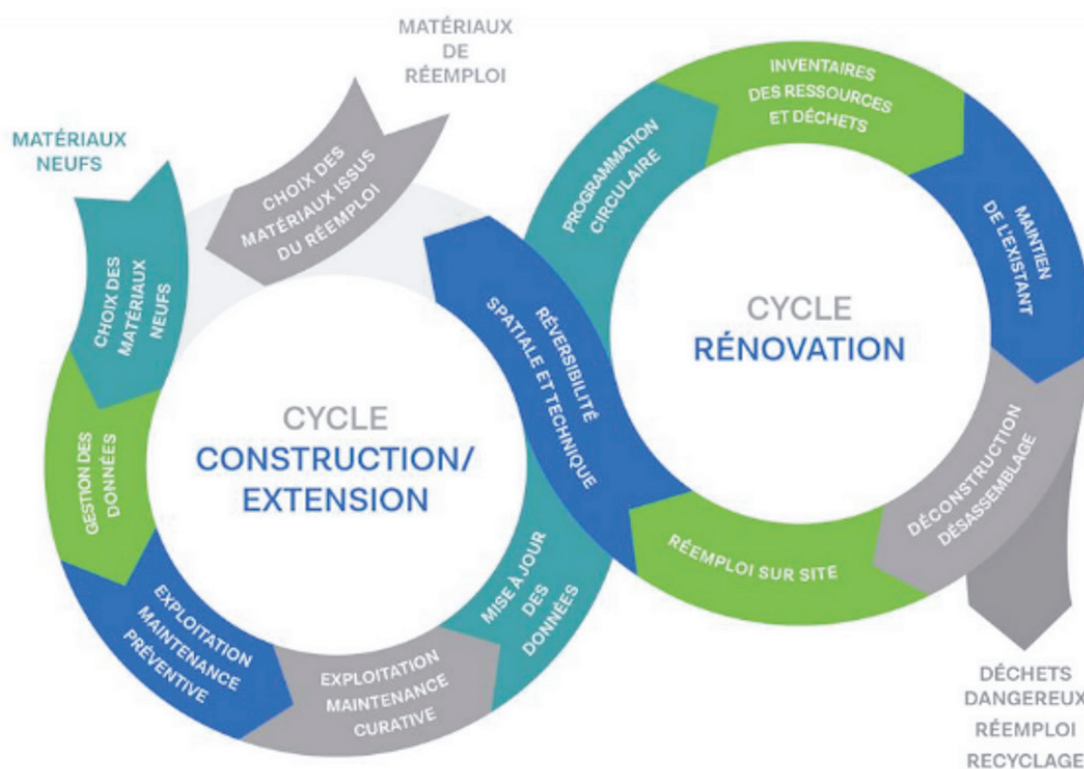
MATÉRIAUX DE RÉEMPLOI

MATÉRIAUX NEUFS

CHOIX DES MATÉRIAUX ISSUS DU RÉEMPLOI

CHOIX DES MATÉRIAUX NEUFS

GESTION DES DONNÉES

CYCLE CONSTRUCTION/ EXTENSION

EXPLOITATION MAINTENANCE PRÉVENTIVE

EXPLOITATION MAINTENANCE CURATIVE

MISE À JOUR DES DONNÉES

RÉVERSIBILITÉ SPATIALE ET TECHNIQUE

PROGRAMMATION CIRCULAIRE

INVENTAIRES DES RESSOURCES ET DÉCHETS

MAINTIEN DE L'EXISTANT

CYCLE RÉNOVATION

DÉCONSTRUCTION DÉSASSEMBLAGE

RÉEMPLOI SUR SITE

DÉCHETS DANGEREUX

RÉEMPLOI

RECYCLAGE